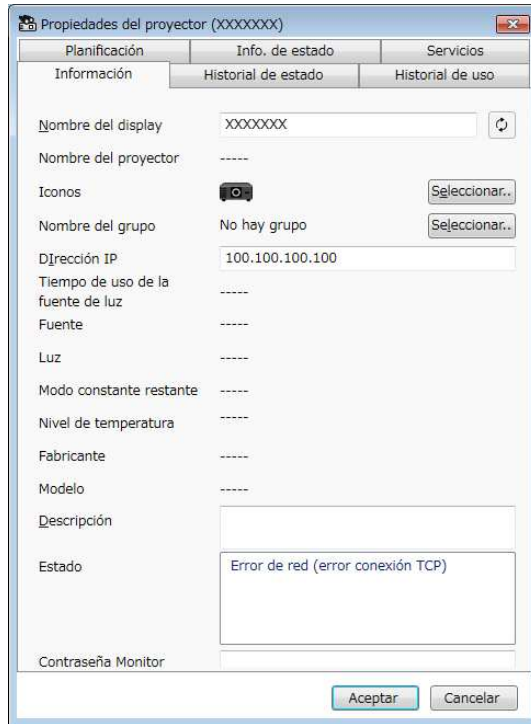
Propiedades del proyector (XXXXXXX)

Planificación | Info. de estado | Servicios
Información | Historial de estado | Historial de uso

Nombre del display XXXXXXX

Nombre del proyector -----

Iconos Seleccionar..

Nombre del grupo No hay grupo Seleccionar..

Dirección IP 100.100.100.100

Tiempo de uso de la fuente de luz -----

Fuente -----

Luz -----

Modo constante restante -----

Nivel de temperatura -----

Fabricante -----

Modelo -----

Descripción

Estado Error de red (error conexión TCP)

Contraseña Monitor

Aceptar Cancelar